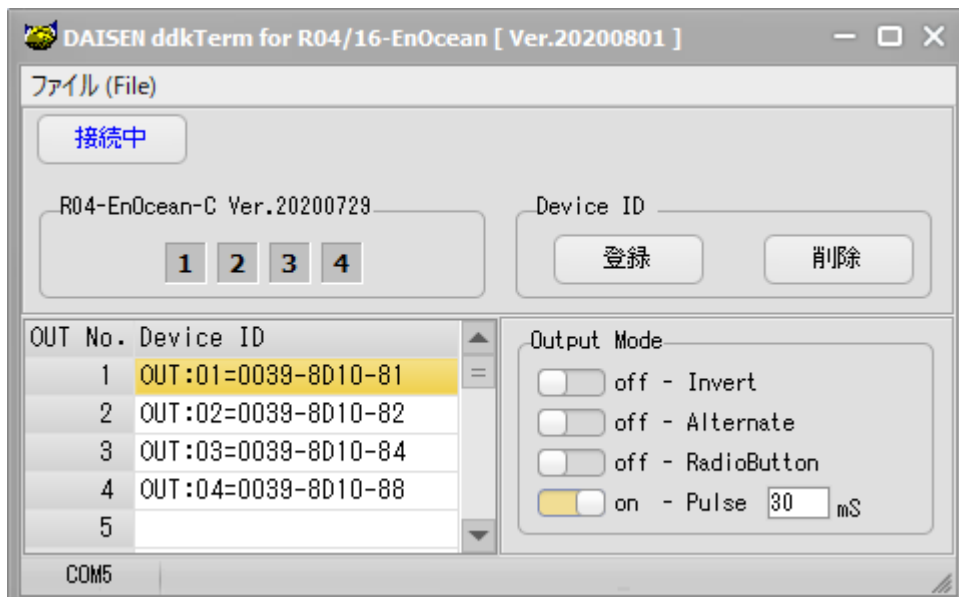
DAISEN ddkTerm for R04/16-EnOcean [ Ver.20200801 ]

ファイル (File)

接続中

R04-EnOcean-C Ver.20200729

1 2 3 4

Device ID

登録

削除

| OUT No. | Device ID |
|---|---|
| 1 | OUT:01=0039-8D10-81 |
| 2 | OUT:02=0039-8D10-82 |
| 3 | OUT:03=0039-8D10-84 |
| 4 | OUT:04=0039-8D10-88 |
| 5 | |

Output Mode

off - Invert

off - Alternate

off - RadioButton

on - Pulse 30 mS

COM5